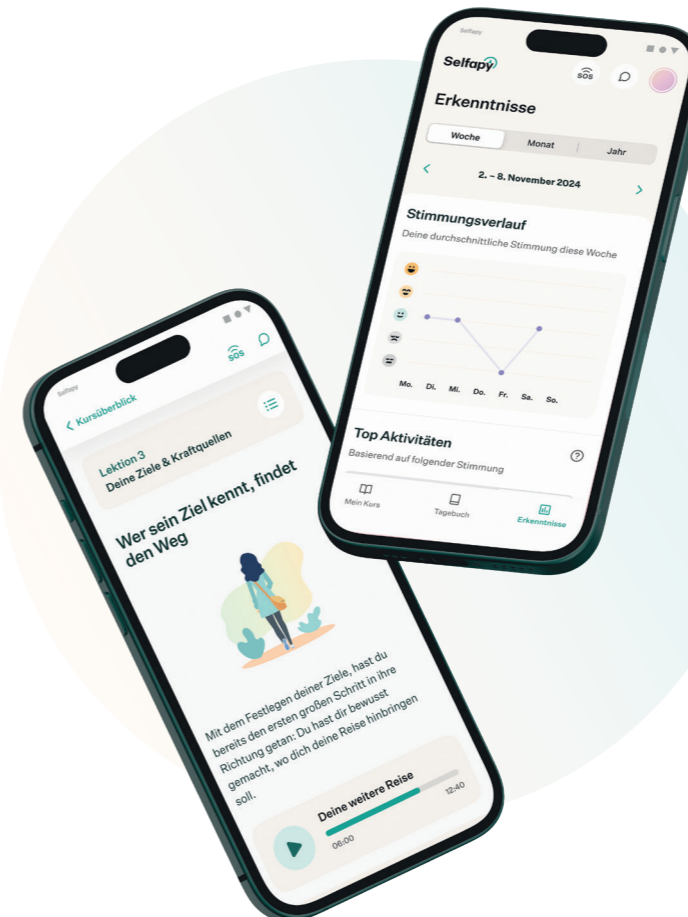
Selfapy

Selfapy
SOS

Erkenntnisse

Woche
Monat
Jahr

2. – 8. November 2024

Stimmungsverlauf
Deine durchschnittliche Stimmung diese Woche

Mo.
Di.
Mi.
Do.
Fr.
Sa.
So.

Top Aktivitäten
Basierend auf folgender Stimmung

Mein Kurs
Tagebuch
Erkenntnisse

Selfapy
SOS

Kursüberblick

Lektion 3
Deine Ziele & Kraftquellen

Wer sein Ziel kennt, findet den Weg

Mit dem Festlegen deiner Ziele, hast du bereits den ersten großen Schritt in ihre Richtung getan: Du hast dir bewusst gemacht, wo dich deine Reise hinbringen soll.

Deine weitere Reise
06:00
12:40